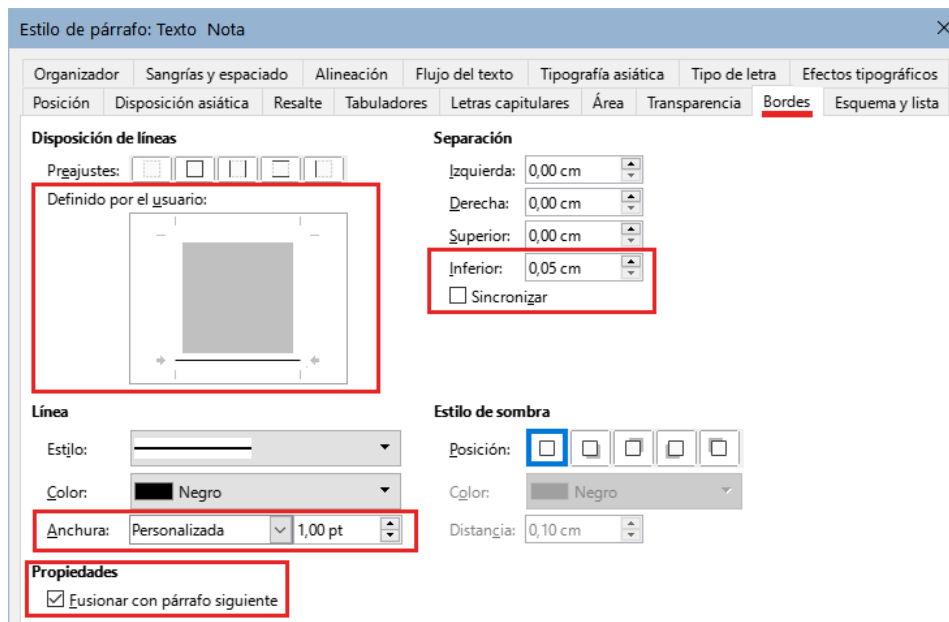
Estilo de párrafo: Texto Nota

Organizador | Sangrías y espaciado | Alineación | Flujo del texto | Tipografía asiática | Tipo de letra | Efectos tipográficos
Posición | Disposición asiática | Resalte | Tabuladores | Letras capitulares | Área | Transparencia | Bordes | Esquema y lista

Disposición de líneas

Preajustes:

Definido por el usuario:

Separación

Izquierda: 0,00 cm

Derecha: 0,00 cm

Superior: 0,00 cm

Inferior: 0,05 cm

Sincronizar

Línea

Estilo:

Color: Negro

Anchura: Personalizada 1,00 pt

Estilo de sombra

Posición:

Color: Negro

Distancia: 0,10 cm

Propiedades

Fusionar con párrafo siguiente